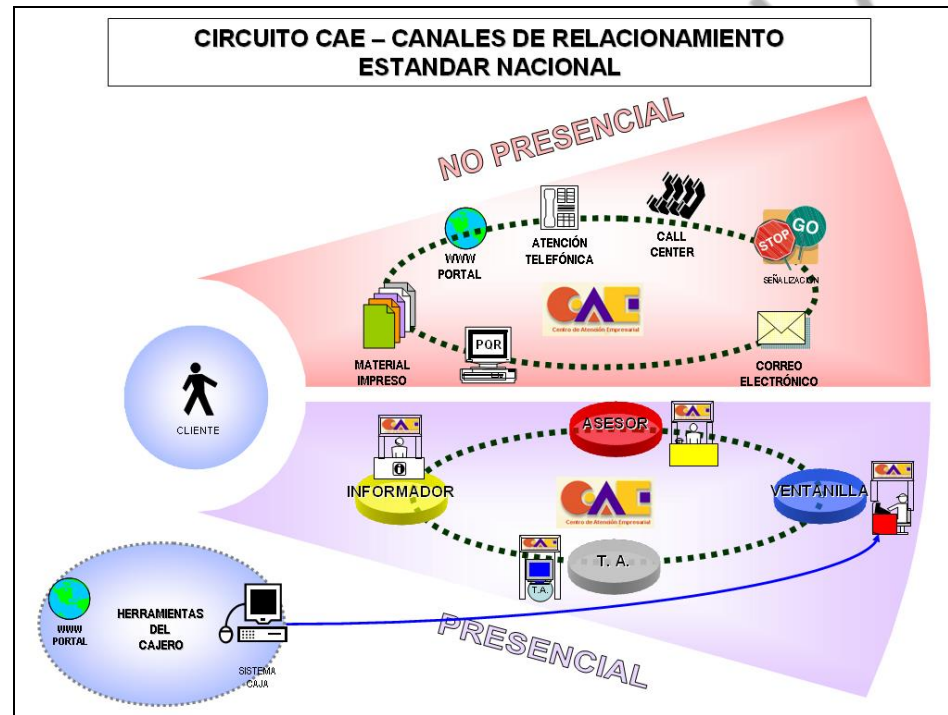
CIRCUITO CAE – CANALES DE RELACIONAMIENTO ESTANDAR NACIONAL

NO PRESENCIAL

WWW PORTAL

ATENCIÓN TELEFÓNICA

CALL CENTER

STOP GO

SEÑALIZACIÓN

CAE

Centro de Atención Empresarial

MATERIAL IMPRESO

PQR

CORREO ELECTRÓNICO

CLIENTE

CAE

ASESOR

CAE

INFORMADOR

CAE

Centro de Atención Empresarial

VENTANILLA

CAE

CAE

T. A.

T.A.

WWW PORTAL

HERRAMIENTAS DEL CAJERO

SISTEMA CAJA

PRESENCIAL